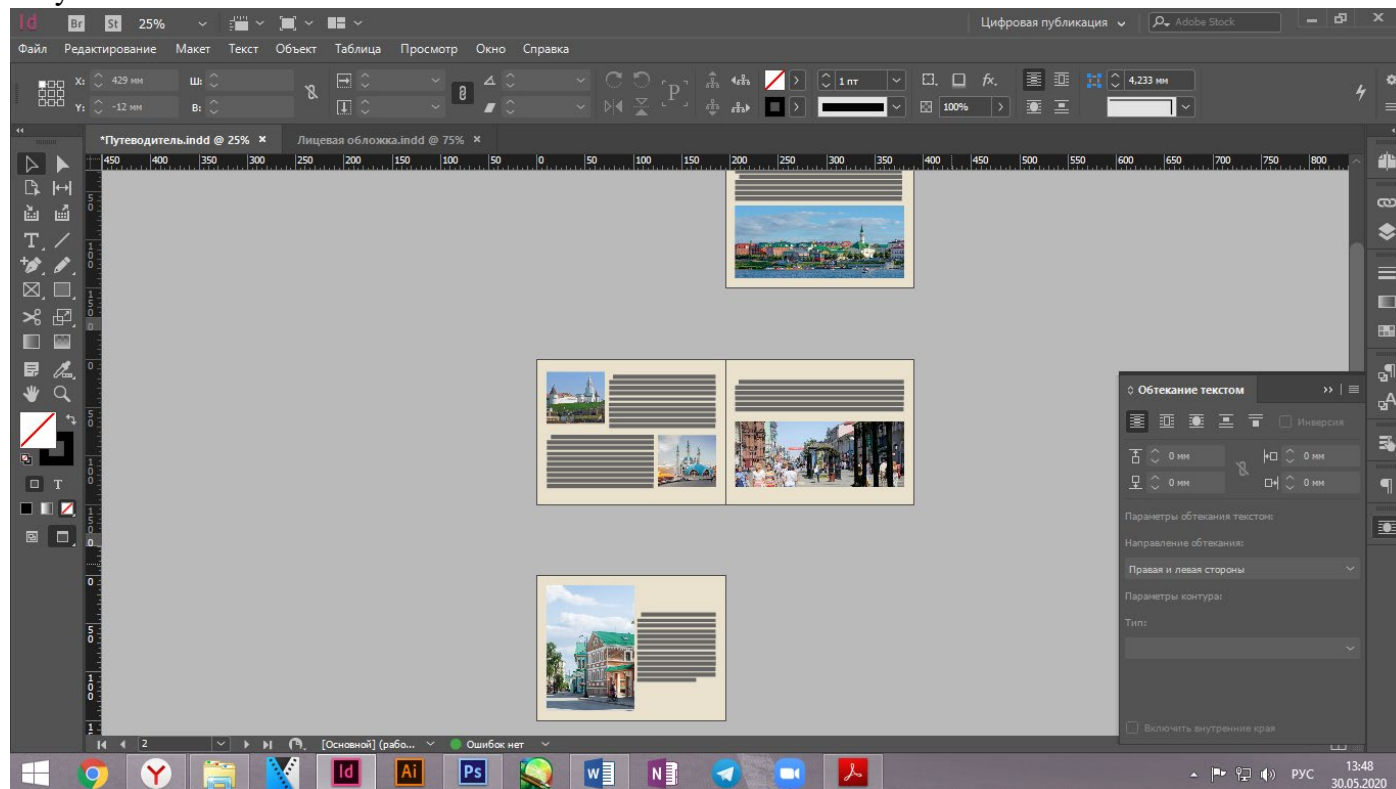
Id Br St 25%

Цифровая публикация Adobe Stock

Файл Редактирование Макет Текст Объект Таблица Просмотр Окно Справка

X: 429 мм
Y: -12 мм
Ш:
В:
1 пт
100%
4,233 мм

*Путеводитель.indd @ 25% ×
Лицевая обложка.indd @ 75% ×

450 400 350 300 250 200 150 100 50 0 50 100 150 200 250 300 350 400 450 500 550 600 650 700 750 800

Обтекание текстом
Инверсия
0 мм
0 мм
0 мм
0 мм
Параметры обтекания текстом:
Направление обтекания:
Правая и левая стороны
Параметры контура:
Тип:
Включить внутренние края

2
[Основной] (рабо...
Ошибок нет

РУС
13:48
30.05.2020